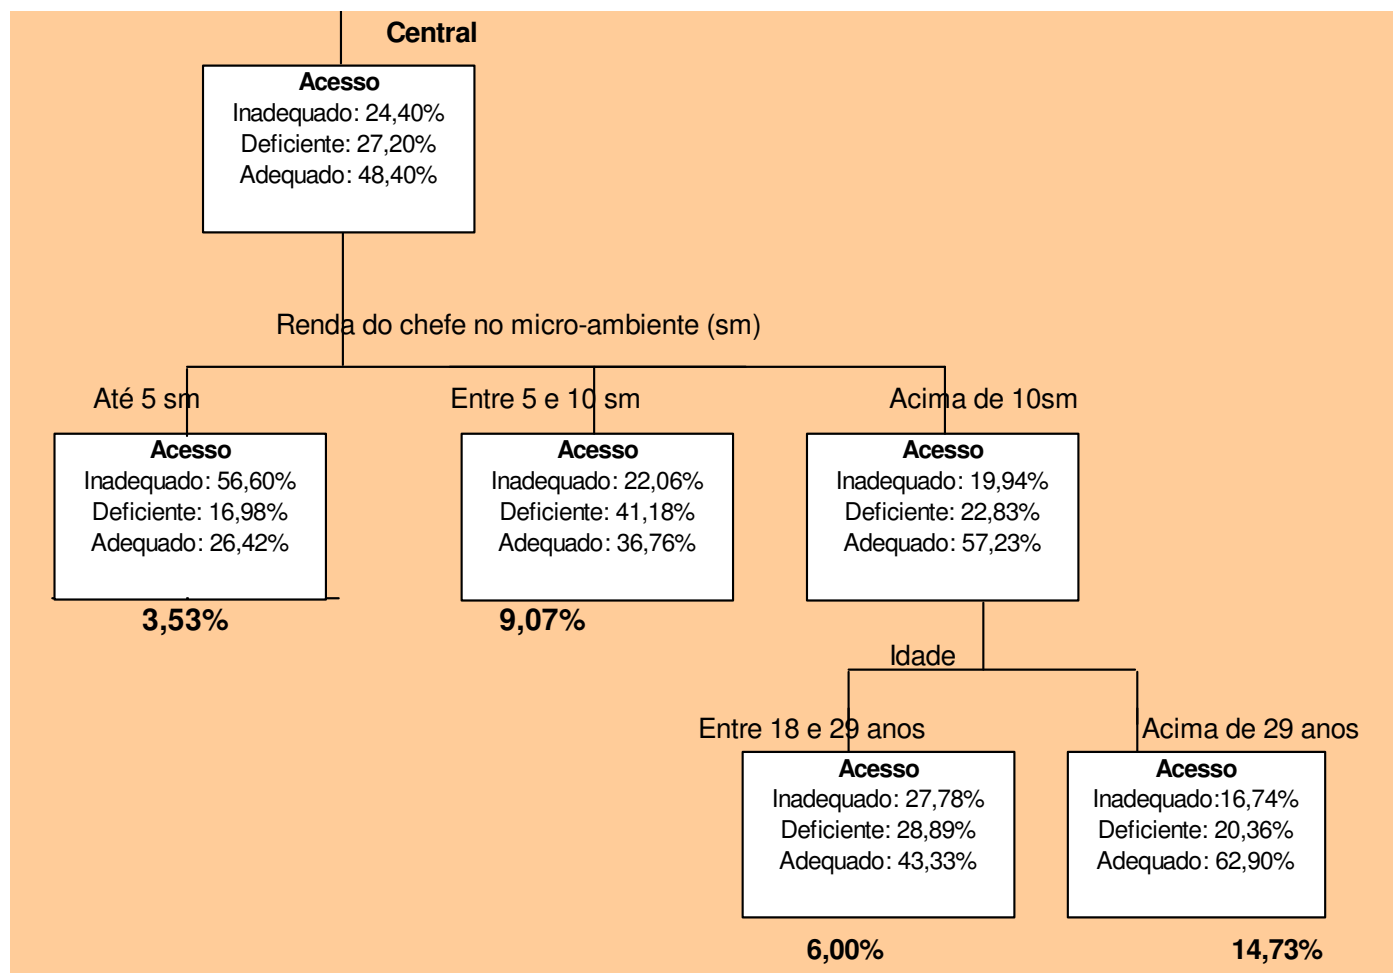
Central

Acesso
Inadequado: 24,40%
Deficiente: 27,20%
Adequado: 48,40%

Renda do chefe no micro-ambiente (sm)

Até 5 sm

Acesso
Inadequado: 56,60%
Deficiente: 16,98%
Adequado: 26,42%

3,53%

Entre 5 e 10 sm

Acesso
Inadequado: 22,06%
Deficiente: 41,18%
Adequado: 36,76%

9,07%

Acima de 10sm

Acesso
Inadequado: 19,94%
Deficiente: 22,83%
Adequado: 57,23%

Idade

Entre 18 e 29 anos

Acesso
Inadequado: 27,78%
Deficiente: 28,89%
Adequado: 43,33%

6,00%

Acima de 29 anos

Acesso
Inadequado:16,74%
Deficiente: 20,36%
Adequado: 62,90%

14,73%